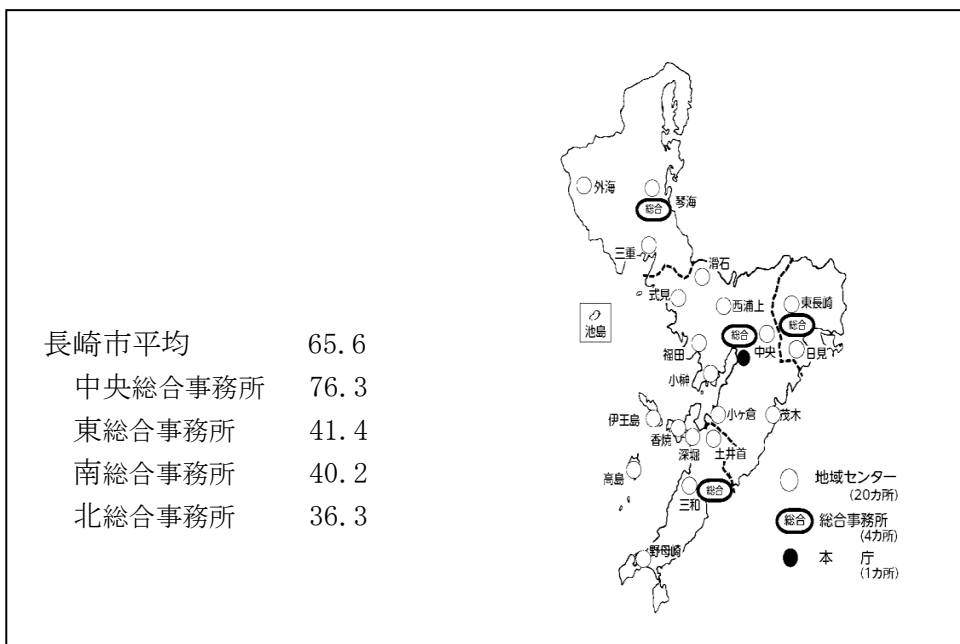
| 長崎市平均 | 65.6 |
|---|---|
| 中央総合事務所 | 76.3 |
| 東総合事務所 | 41.4 |
| 南総合事務所 | 40.2 |
| 北総合事務所 | 36.3 |

外海
琴海
総合
三重
滑石
式見
西浦上
東長崎
池島
総合
総合
稲田
中央
日見
小榊
伊王島
小ヶ倉
茂木
香焼
深堀
土井首
高島
三和
総合
野母崎

地域センター (20カ所)
総合 総合事務所 (4カ所)
本 庁 (1カ所)